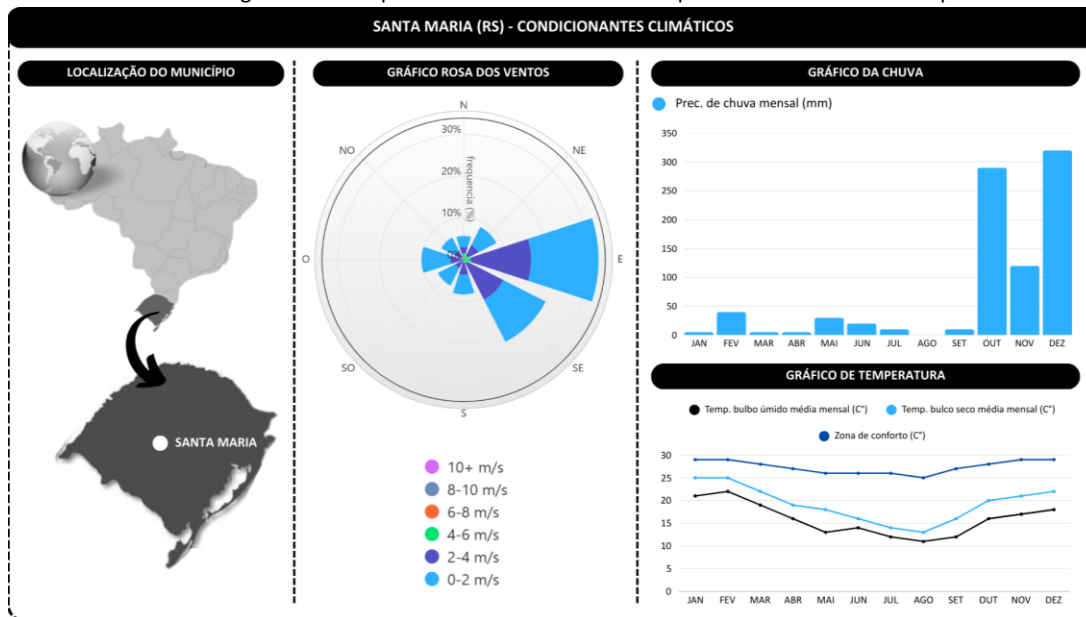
SANTA MARIA (RS) - CONDICIONANTES CLIMÁTICOS

LOCALIZAÇÃO DO MUNICÍPIO

SANTA MARIA

GRÁFICO ROSA DOS VENTOS

N
NE
E
SE
S
SO
O
NO
30%
20%
10%
frequencia (%)

10+ m/s
8-10 m/s
6-8 m/s
4-6 m/s
2-4 m/s
0-2 m/s

GRÁFICO DA CHUVA

Prec. de chuva mensal (mm)

350
300
250
200
150
100
50
0
JAN FEV MAR ABR MAI JUN JUL AGO SET OUT NOV DEZ

GRÁFICO DE TEMPERATURA

Temp. bulbo úmido média mensal (C°)
Temp. bulco seco média mensal (C°)
Zona de conforto (C°)

30
25
20
15
10
5
0
JAN FEV MAR ABR MAI JUN JUL AGO SET OUT NOV DEZ